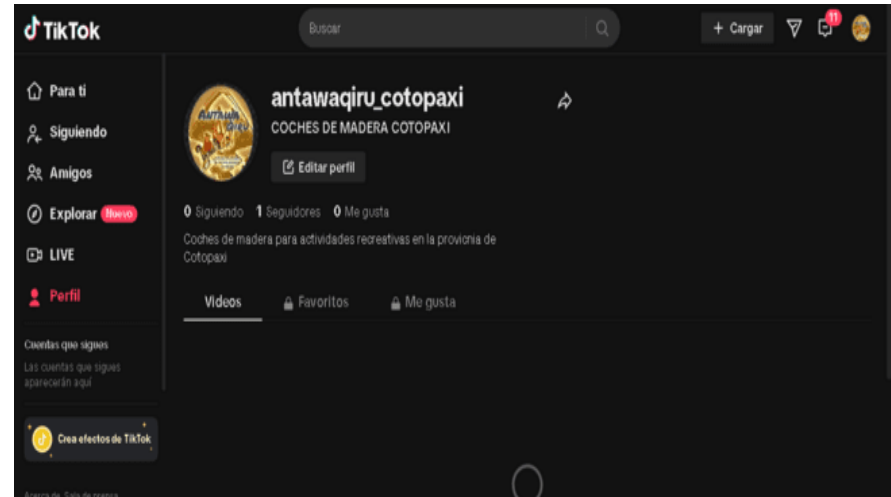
TikTok

Buscar

+ Cargar

11

Para ti

Siguiendo

Amigos

Explorar Nuevo

LIVE

Perfil

Cuentas que sigues

Las cuentas que sigues aparecerán aquí

Crea efectos de TikTok

Acerca de Sala de prensa

ANTAWA QIRU

antawaqiru_cotopaxi

COCHES DE MADERA COTOPAXI

Editar perfil

0 Siguiendo 1 Seguidores 0 Me gusta

Coches de madera para actividades recreativas en la provincia de Cotopaxi

Videos Favoritos Me gusta